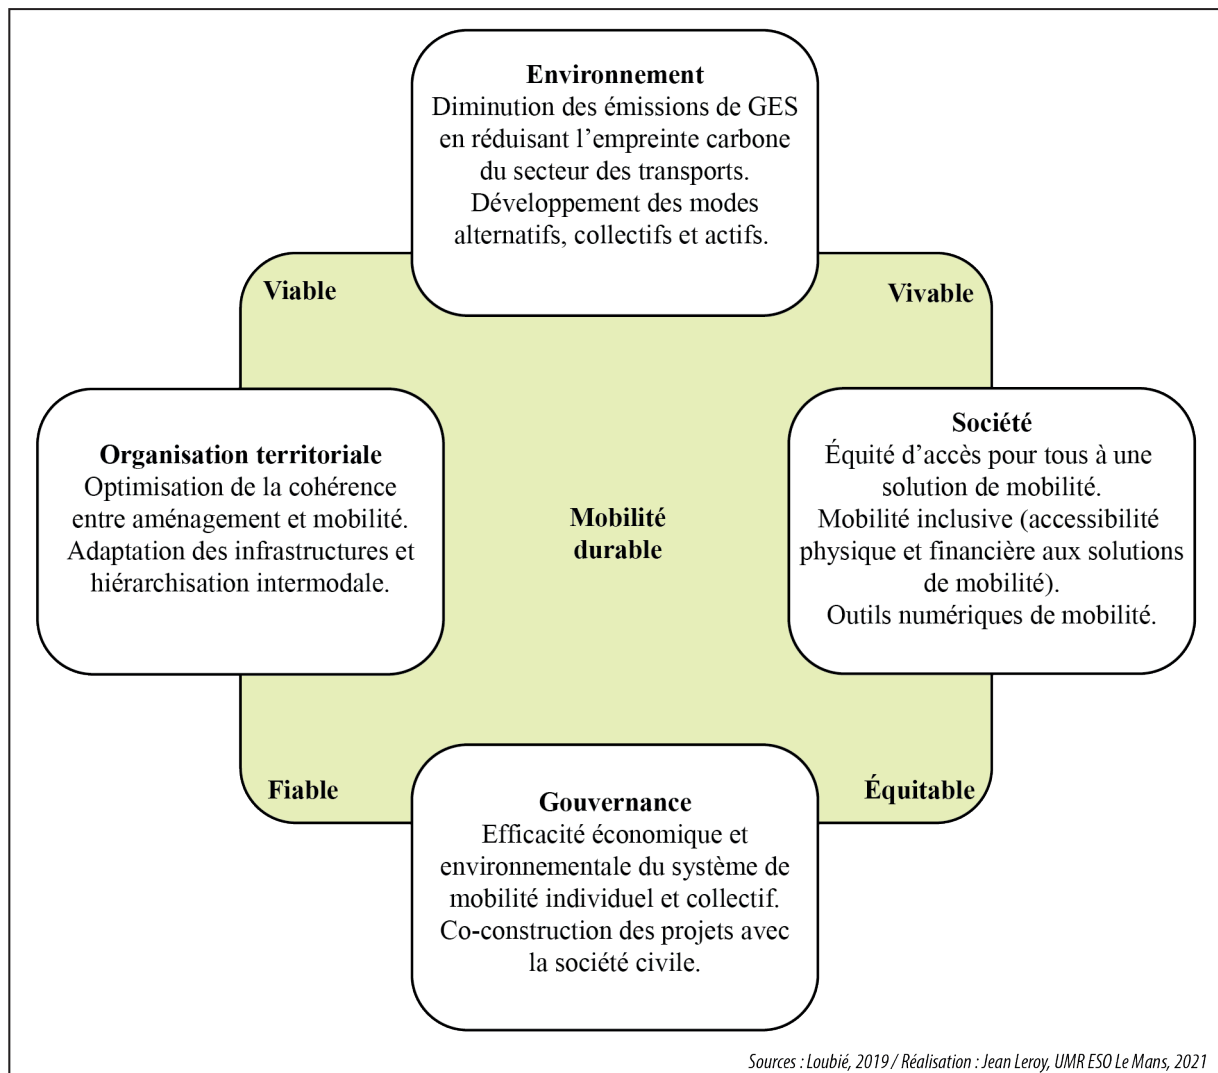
**Environnement**
Diminution des émissions de GES en réduisant l’empreinte carbone du secteur des transports.
Développement des modes alternatifs, collectifs et actifs.

Viable

Vivable

**Organisation territoriale**
Optimisation de la cohérence entre aménagement et mobilité.
Adaptation des infrastructures et hiérarchisation intermodale.

Mobilité durable

**Société**
Équité d’accès pour tous à une solution de mobilité.
Mobilité inclusive (accessibilité physique et financière aux solutions de mobilité).
Outils numériques de mobilité.

Fiable

Équitable

**Gouvernance**
Efficacité économique et environnementale du système de mobilité individuel et collectif.
Co-construction des projets avec la société civile.

Sources : Loubié, 2019 / Réalisation : Jean Leroy, UMR ESO Le Mans, 2021